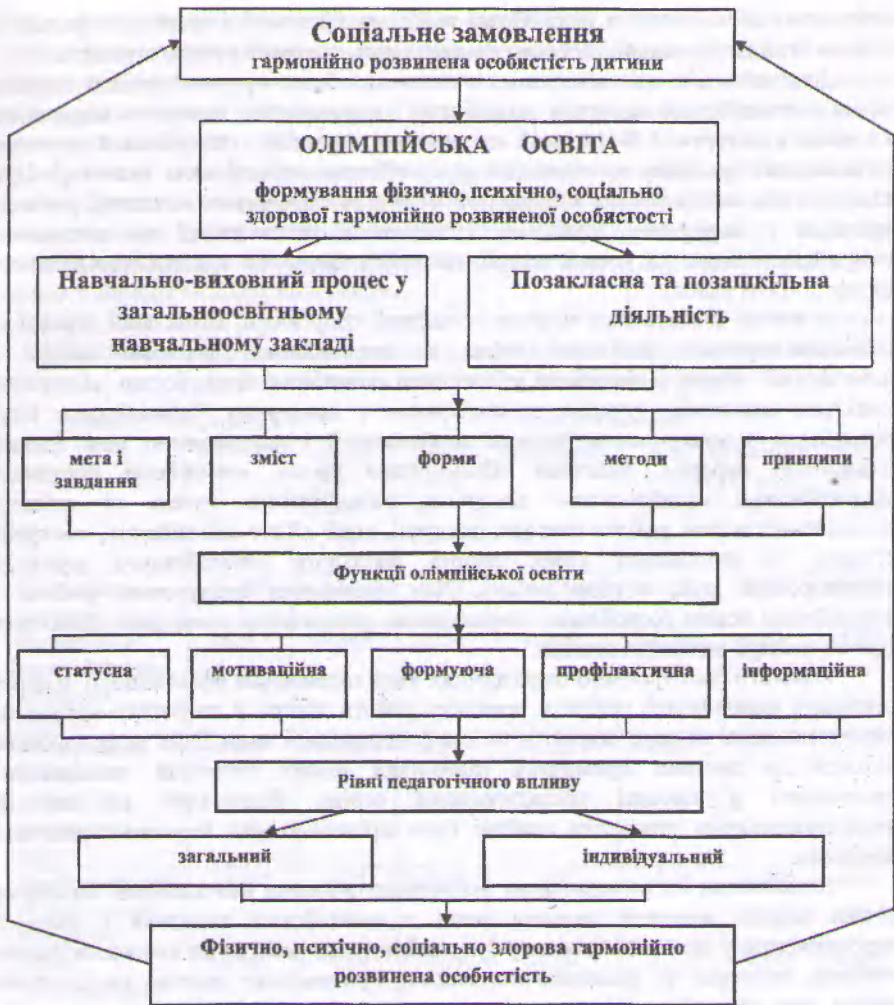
Соціальне замовлення
гармонійно розвинена особистість дитини

ОЛІМПІЙСЬКА ОСВІТА
формування фізично, психічно, соціально здорової гармонійно розвиненої особистості

Навчально-виховний процес у загальноосвітньому навчальному закладі

Позакласна та позашкільна діяльність

мета і завдання

зміст

форми

методи

принципи

Функції олімпійської освіти

статусна

мотиваційна

формуюча

профілактична

інформаційна

Рівні педагогічного впливу

загальний

індивідуальний

Фізично, психічно, соціально здорова гармонійно розвинена особистість